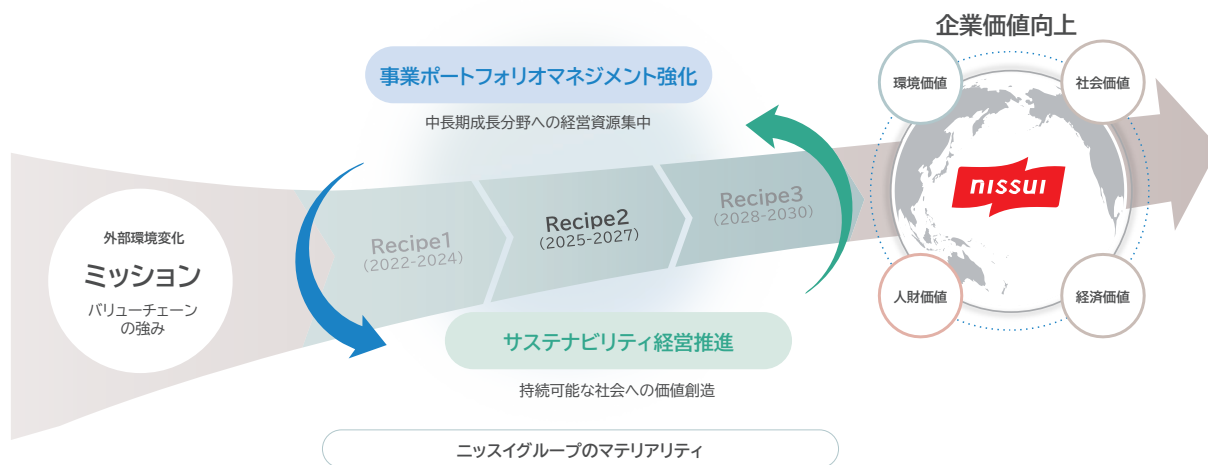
企業価値向上

事業ポートフォリオマネジメント強化

中長期成長分野への経営資源集中

環境価値

社会価値

外部環境変化

ミッション

バリューチェーンの強み

Recipe1
(2022-2024)

Recipe2
(2025-2027)

Recipe3
(2028-2030)

NISSUI

人財価値

経済価値

サステナビリティ経営推進

持続可能な社会への価値創造

ニッスイグループのマテリアリティ